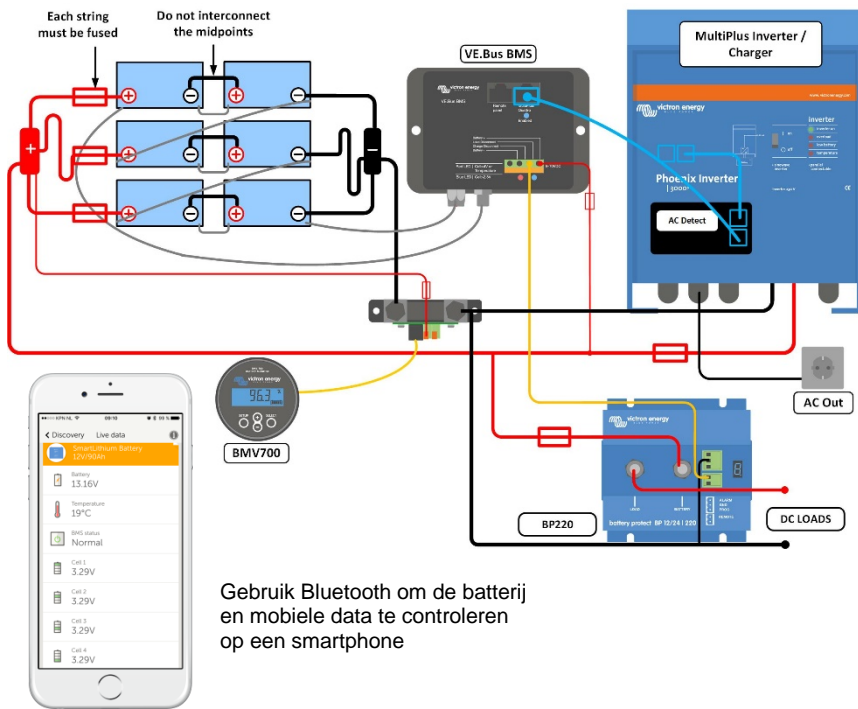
Each string must be fused

Do not interconnect the midpoints

VE.Bus BMS

MultiPlus Inverter / Charger

victron energy

Phoenix Inverter

AC Detect

AC Out

BMV700

96.3

BP220

DC LOADS

battery protect BP 12/24 | 220

Discovery Live data

SmartLithium Battery 12V/90Ah

Battery 13.16V

Temperature 19°C

BMS status Normal

Cell 1 3.29V

Cell 2 3.29V

Cell 3 3.29V

Cell 4 3.29V

Gebruik Bluetooth om de batterij en mobiele data te controleren op een smartphone